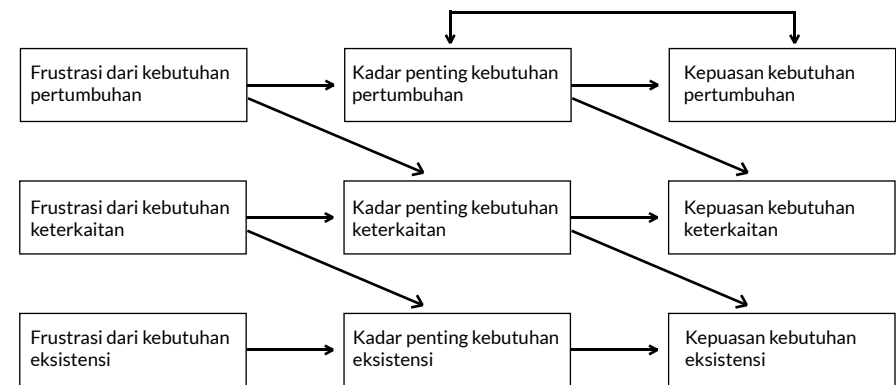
Frustrasi dari kebutuhan pertumbuhan

Kadar penting kebutuhan pertumbuhan

Kepuasan kebutuhan pertumbuhan

Frustrasi dari kebutuhan keterkaitan

Kadar penting kebutuhan keterkaitan

Kepuasan kebutuhan keterkaitan

Frustrasi dari kebutuhan eksistensi

Kadar penting kebutuhan eksistensi

Kepuasan kebutuhan eksistensi